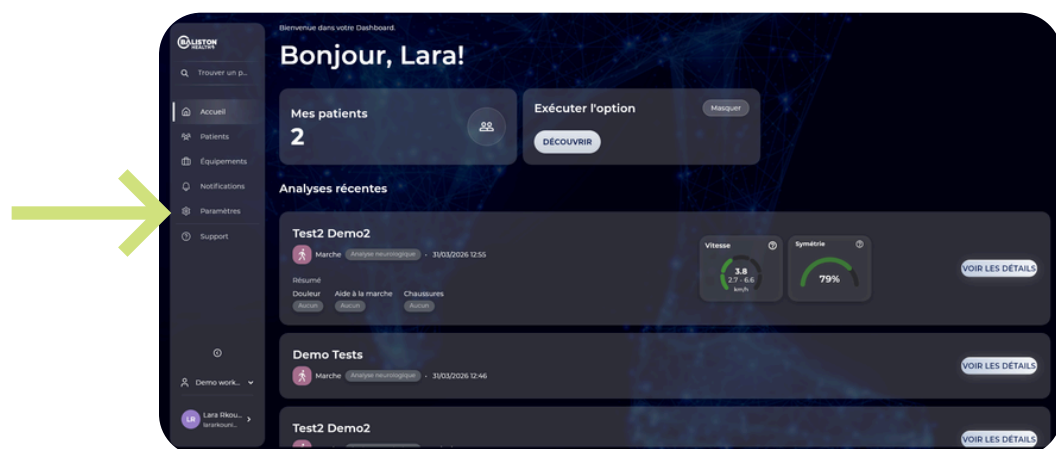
BALISTON HEALTH

Trouver un p...

Accueil
Patients
Équipements
Notifications
Paramètres
Support

Demo work...

LR Lara Rkou... lararkouni...

Bienvenue dans votre Dashboard.

Bonjour, Lara!

Mes patients
2

Exécuter l'option
Masquer
DÉCOUVRIR

Analyses récentes

Test2 Demo2
Marche Analyse neurologique · 31/03/2026 12:55
Résumé
Douleur Aucun
Aide à la marche Aucun
Chaussures Aucun
Vitesse
3.8
2.7 - 6.6
km/h
Symétrie
79%
VOIR LES DÉTAILS

Demo Tests
Marche Analyse neurologique · 31/03/2026 12:46
VOIR LES DÉTAILS

Test2 Demo2
VOIR LES DÉTAILS